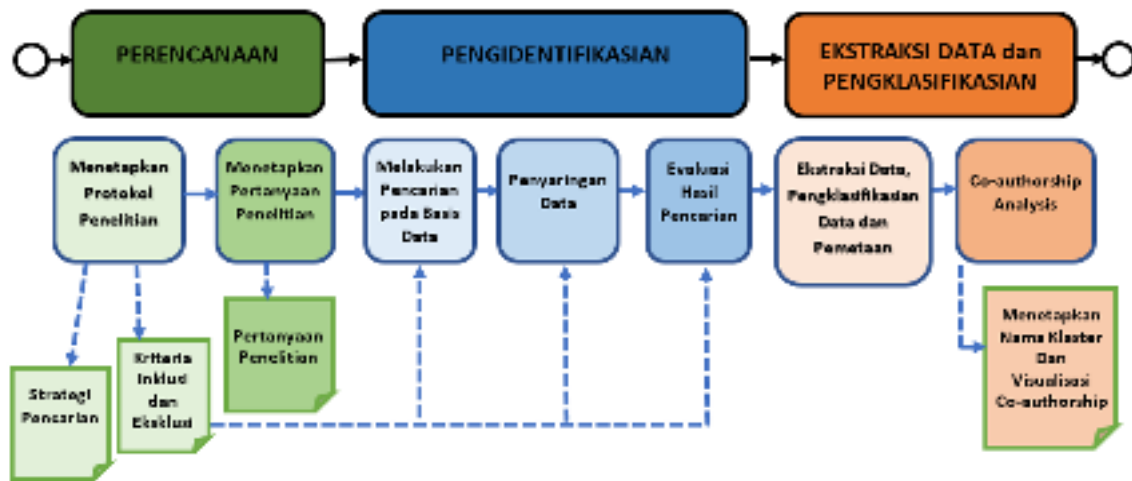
PERENCANAAN

PENGIDENTIFIKASIAN

EKSTRAKSI DATA dan PENGKLASIFIKASIAN

Menetapkan Protokol Penelitian

Menetapkan Pertanyaan Penelitian

Melakukan Pencarian pada Basis Data

Penyaringan Data

Evaluasi Hasil Pencarian

Ekstraksi Data, Pengklasifikasian Data dan Pemetaan

Co-authorship Analysis

Strategi Pencarian

Kriteria Inklusi dan Eksklusi

Pertanyaan Penelitian

Menetapkan Nama Klaster Dan Visualisasi Co-authorship